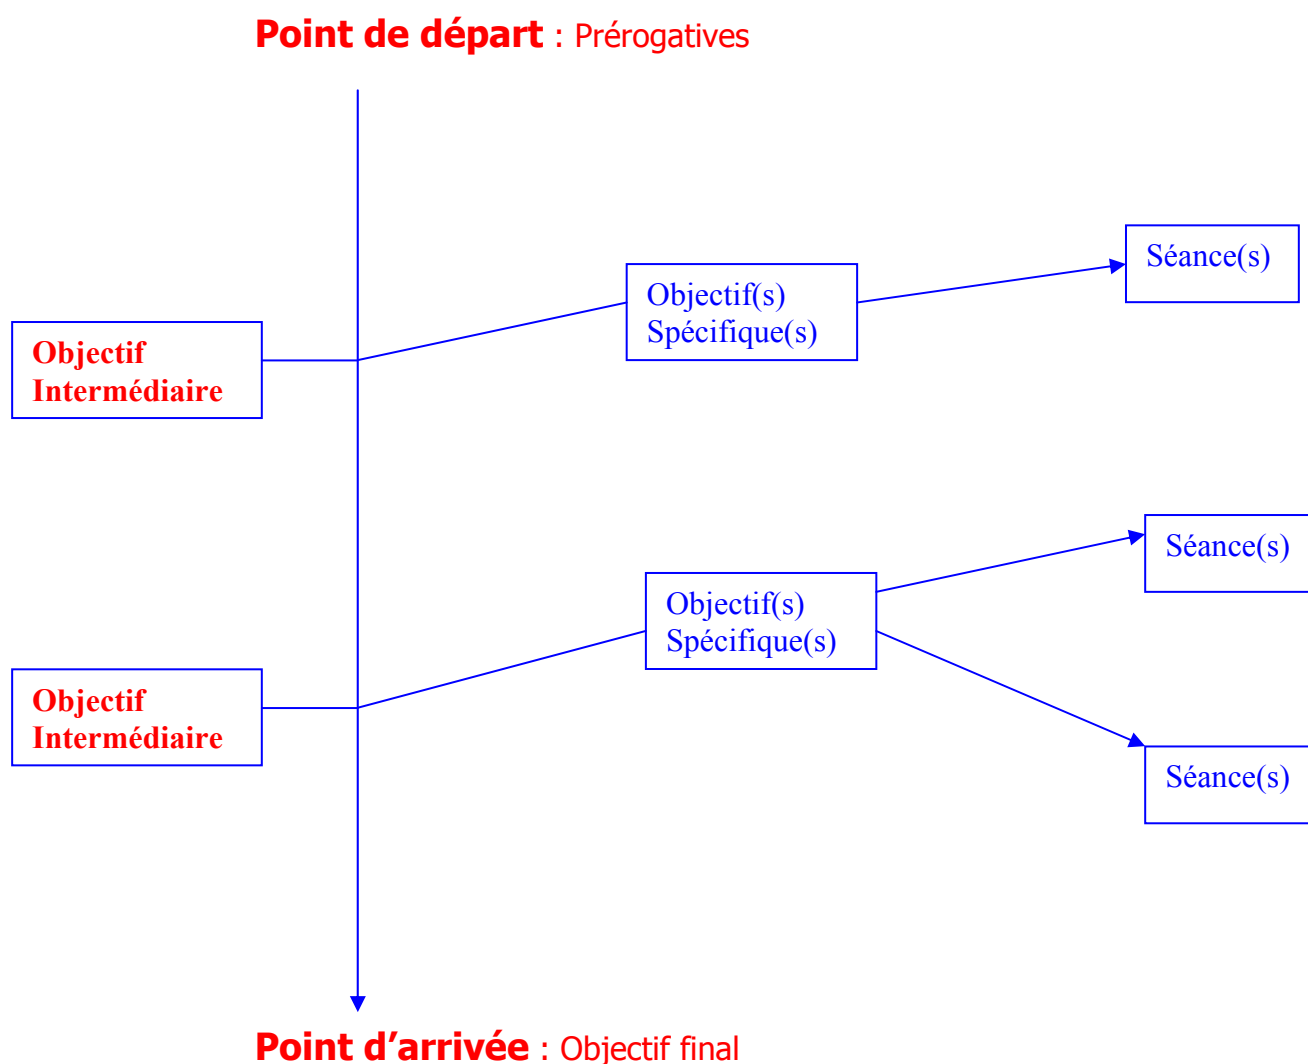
**Point de départ** : Prérogatives

Objectif Intermédiaire

Objectif(s) Spécifique(s)

Séance(s)

Objectif Intermédiaire

Objectif(s) Spécifique(s)

Séance(s)

Séance(s)

**Point d'arrivée** : Objectif final